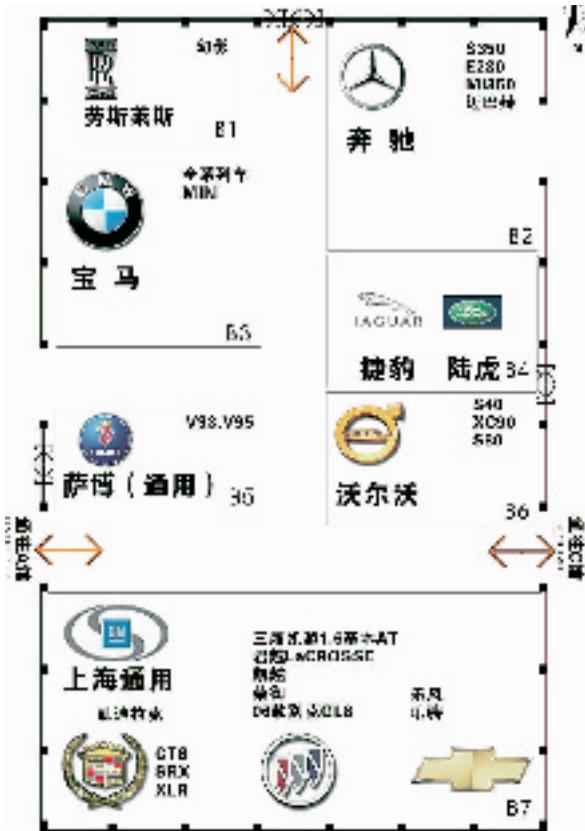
幻影

劳斯莱斯

B1

S350
E280
M350
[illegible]

奔 驰

B2

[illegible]
MINI

宝 马

B5

JAGUAR

捷豹 陆虎 B4

V93.V95

萨博（通用）

B6

S40
XC90
S80

沃尔沃

B6

上海通用

三厢凯越1.6手动AT
君越LACROSSE
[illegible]
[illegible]
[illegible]

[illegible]
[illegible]

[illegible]

CT8
SRX
XLR

B7